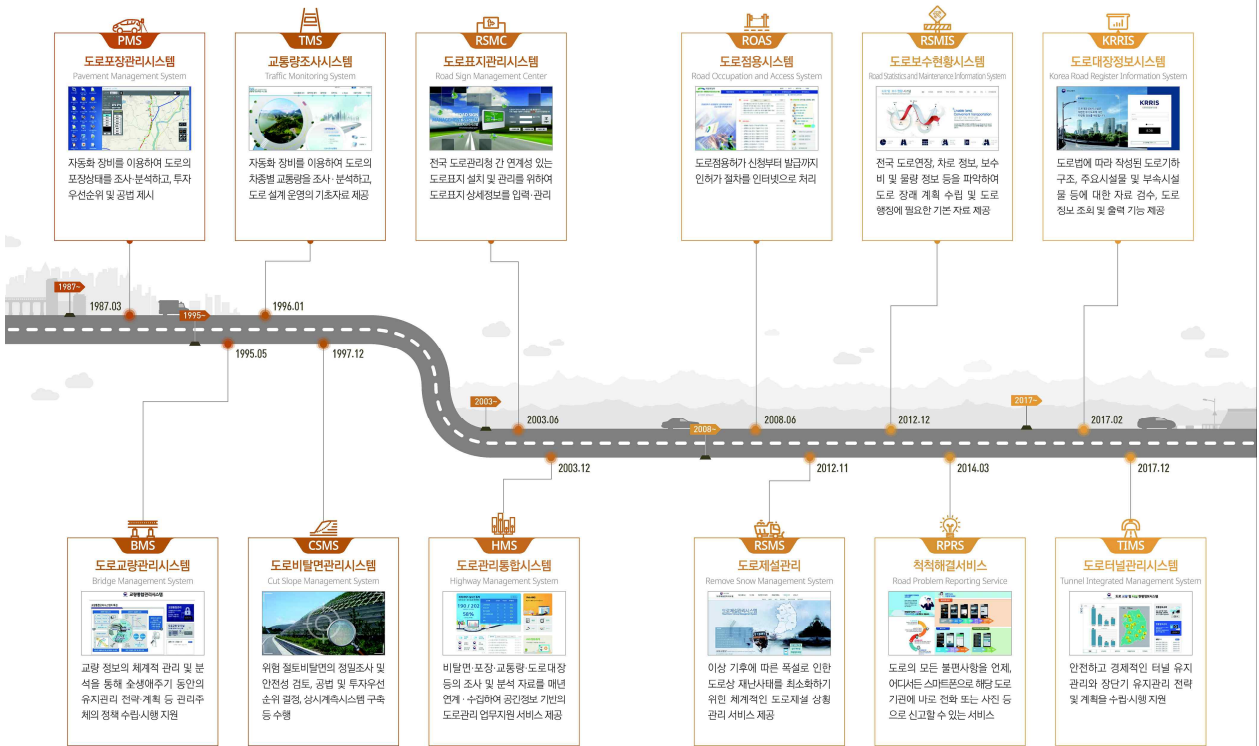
PMS
도로포장관리시스템
Pavement Management System
자동화 장비를 이용하여 도로의 포장상태를 조사·분석하고, 투자우선순위 및 공법 제시

TMS
교통량조사시스템
Traffic Monitoring System
자동화 장비를 이용하여 도로의 차종별 교통량을 조사·분석하고, 도로 설계 운영의 기초자료 제공

RSMC
도로표지관리시스템
Road Sign Management Center
전국 도로관리청 간 연계성 있는 도로표지 설치 및 관리를 위하여 도로표지 상세정보를 입력·관리

ROAS
도로점용시스템
Road Occupation and Access System
도로점용허가 신청부터 발급까지 인허가 절차를 인터넷으로 처리

RSMIS
도로보수현황시스템
Road Statistics and Maintenance Information System
전국 도로연장, 차로 정보, 보수비 및 물량 정보 등을 파악하여 도로 장래 계획 수립 및 도로 행정에 필요한 기본 자료 제공

KRRIS
도로대장정보시스템
Korea Road Register Information System
도로법에 따라 작성된 도로기하 구조, 주요시설물 및 부속시설물 등에 대한 자료 검수, 도로 정보 조회 및 출력 기능 제공

1987~
1987.03
1995~
1996.01
1995.05
1997.12
2003~
2003.06
2003.12
2008~
2008.06
2012.12
2012.11
2014.03
2017~
2017.02
2017.12

BMS
도로교량관리시스템
Bridge Management System
교량 정보의 체계적 관리 및 분석을 통해 全생애주기 동안의 유지관리 전략·계획 등 관리주체의 정책 수립·시행 지원

CSMS
도로비탈면관리시스템
Cut Slope Management System
위험 절토비탈면의 정밀조사 및 안전성 검토, 공법 및 투자우선순위 결정, 상시계측시스템 구축 등 수행

HMS
도로관리통합시스템
Highway Management System
비탈면·포장·교통량·도로대장 등의 조사 및 분석 자료를 매년 연계·수집하여 공간정보 기반의 도로관리 업무지원 서비스 제공

RSMS
도로제설관리
Remove Snow Management System
이상 기후에 따른 폭설로 인한 도로상 재난사태를 최소화하기 위한 체계적인 도로제설 상황 관리 서비스 제공

RPRS
척척해결서비스
Road Problem Reporting Service
도로의 모든 불편사항을 언제, 어디서든 스마트폰으로 해당 도로 기관에 바로 전화 또는 사진 등으로 신고할 수 있는 서비스

TIMS
도로터널관리시스템
Tunnel Integrated Management System
안전하고 경제적인 터널 유지관리와 장단기 유지관리 전략 및 계획을 수립·시행 지원